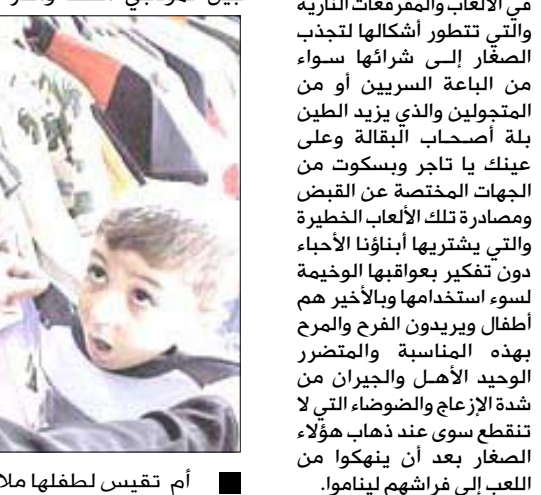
في الألعاب والمفرقعات النارية والتي تتطور أشكالها لتجذب الصغار إلى شرائها سواء من الباعة السريين أو من المتجولين والذي يزيد الطين بلة أصحاب البقالة وعلى عينك يا تاجر وبسكوت من الجهات المختصة عن القبض ومصادرة تلك الألعاب الخطيرة والتي يشتريها أبناؤنا الأحباء دون تفكير بعواقبها الوخيمة لسوء استخدامها وبالأخير هم أطفال ويريدون الفرح والمرح بهذه المناسبة والمتضرر الوحيد الأهل والجيران من شدة الإزعاج والضوضاء التي لا تنقطع سوى عند ذهاب هؤلاء الصغار بعد أن ينهكوا من اللعب إلى فراشهم ليناموا.

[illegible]

أم تقيس لطفلها ملا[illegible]